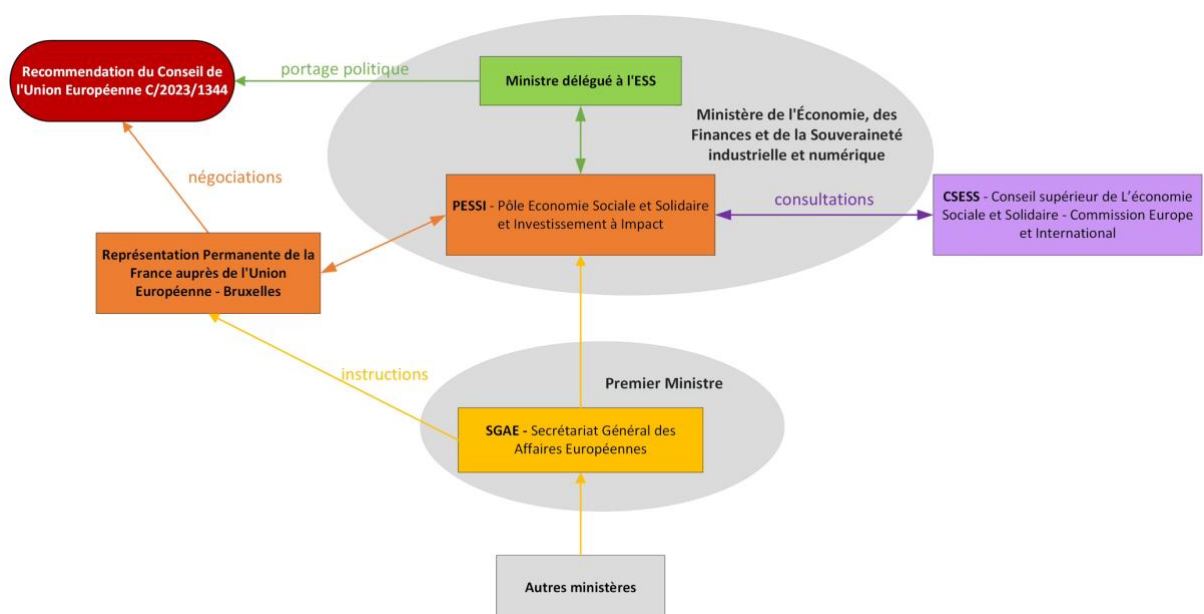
Recommendation du Conseil de l'Union Européenne C/2023/1344

portage politique

Ministre délégué à l'ESS

Ministère de l'Économie, des Finances et de la Souveraineté industrielle et numérique

négociations

PESSI - Pôle Economie Sociale et Solidaire et Investissement à Impact

consultations

CSESS - Conseil supérieur de L'économie Sociale et Solidaire - Commission Europe et International

Représentation Permanente de la France auprès de l'Union Européenne - Bruxelles

instructions

Premier Ministre

SGAE - Secrétariat Général des Affaires Européennes

Autres ministères